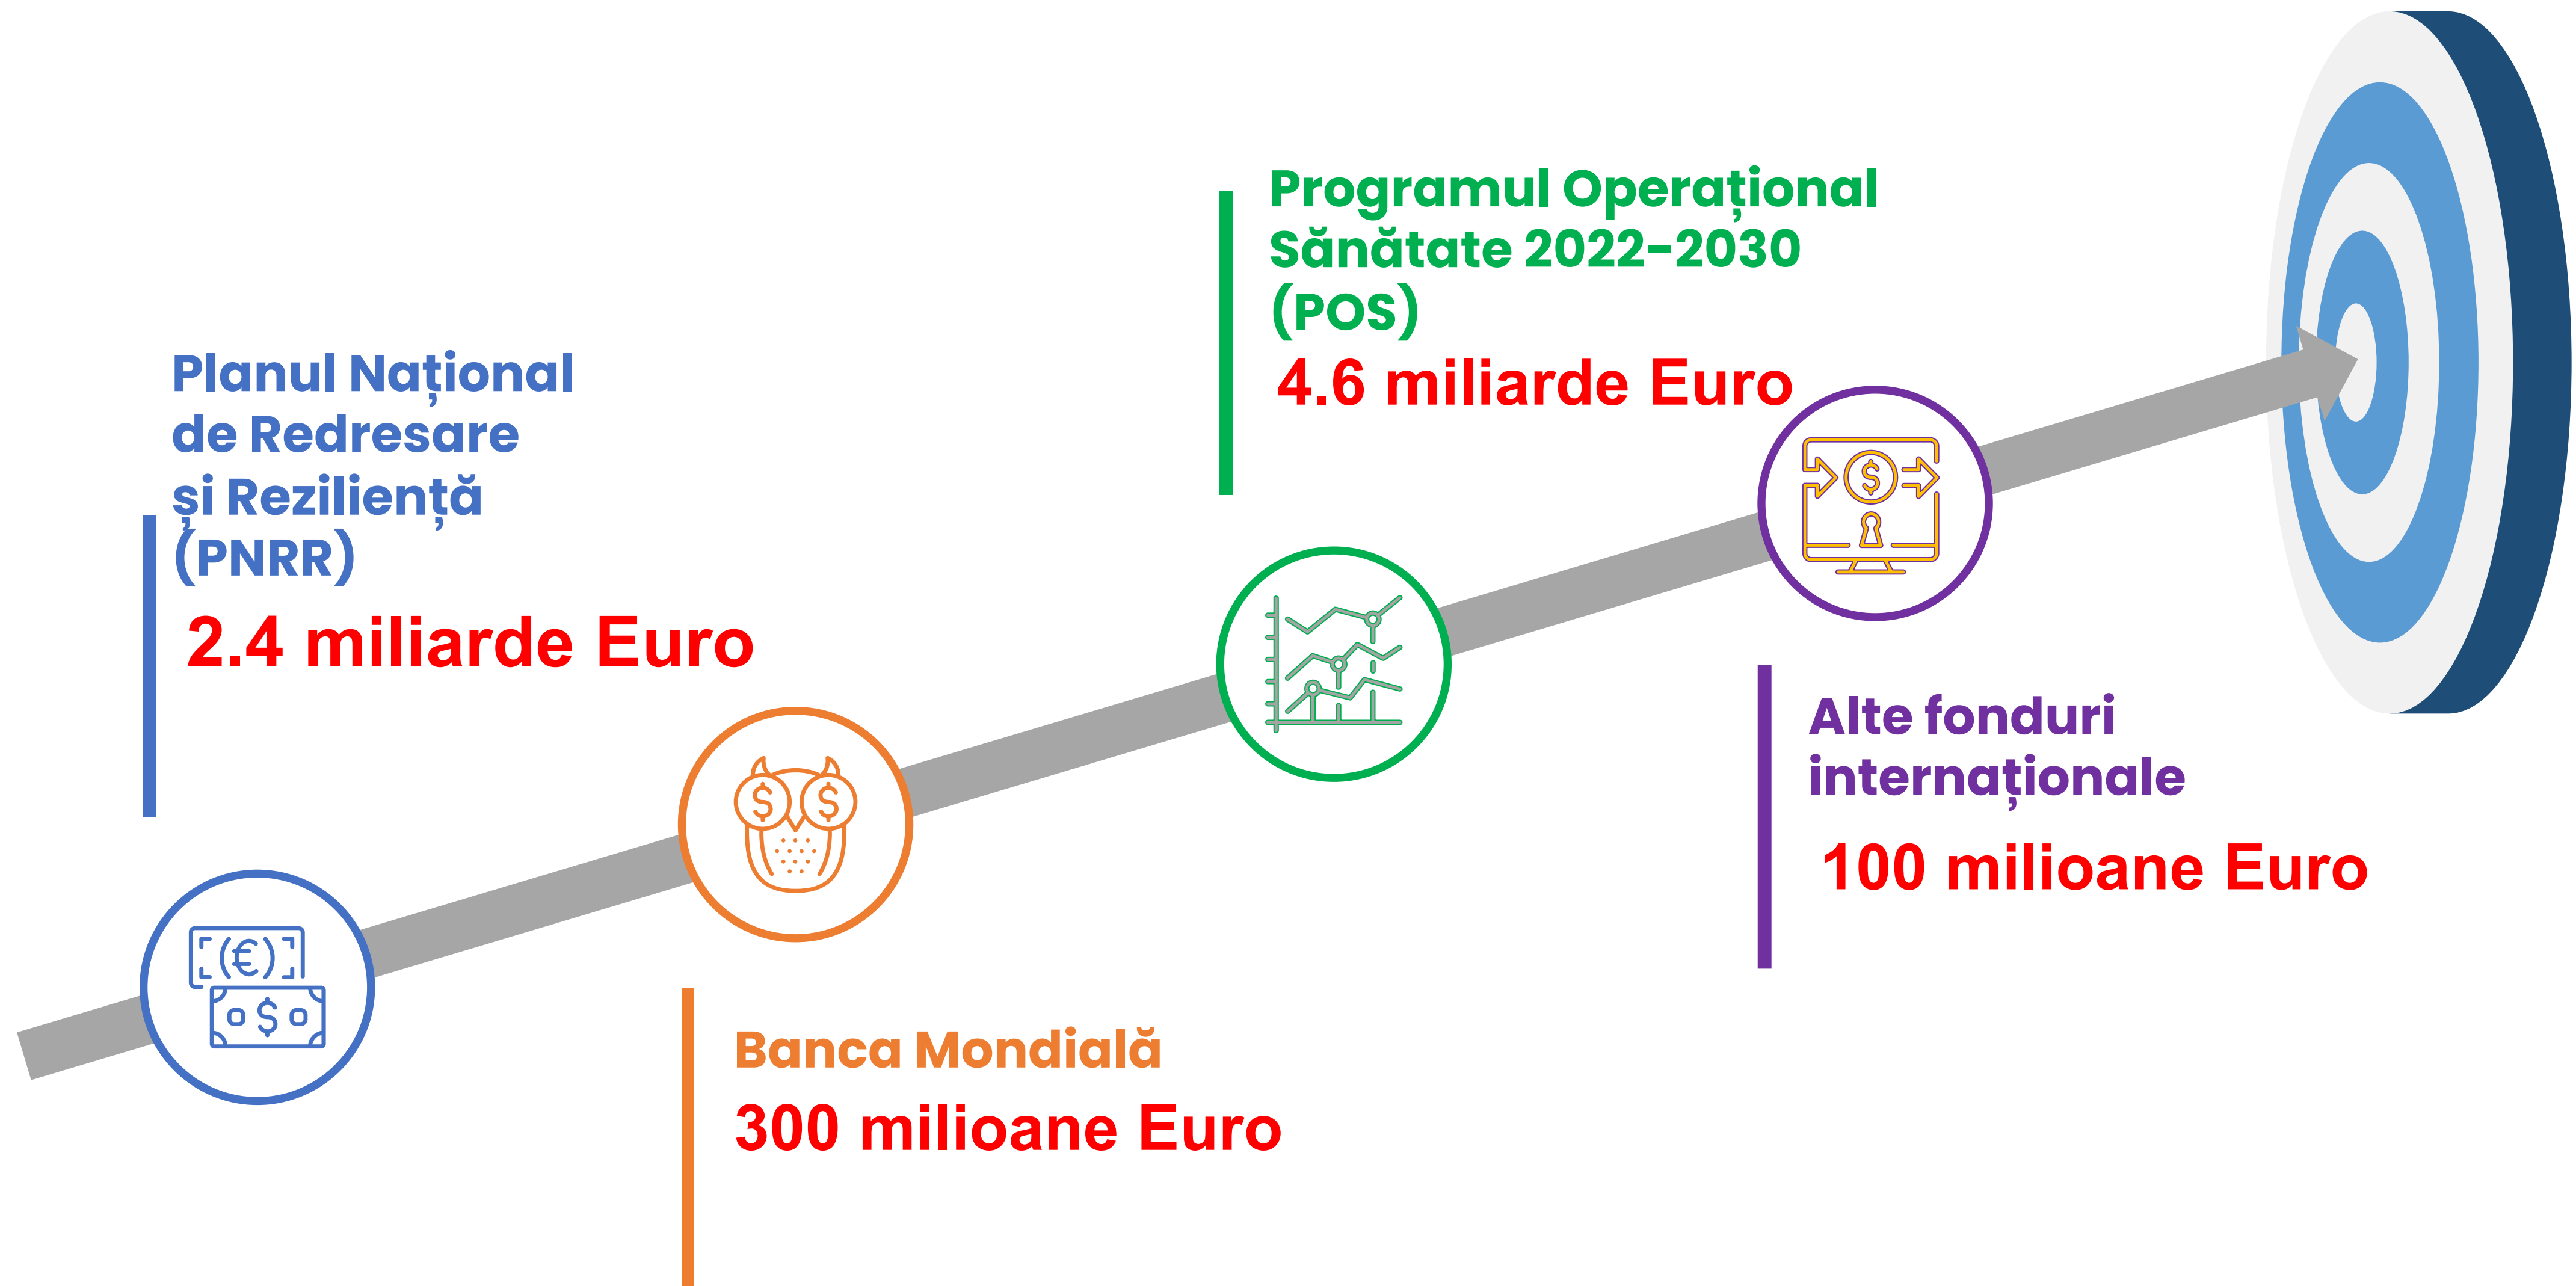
Planul Național de Redresare și Reziliență (PNRR)

2.4 miliarde Euro

Programul Operațional Sănătate 2022-2030 (POS)

4.6 miliarde Euro

Alte fonduri internaționale

100 milioane Euro

Banca Mondială

300 milioane Euro